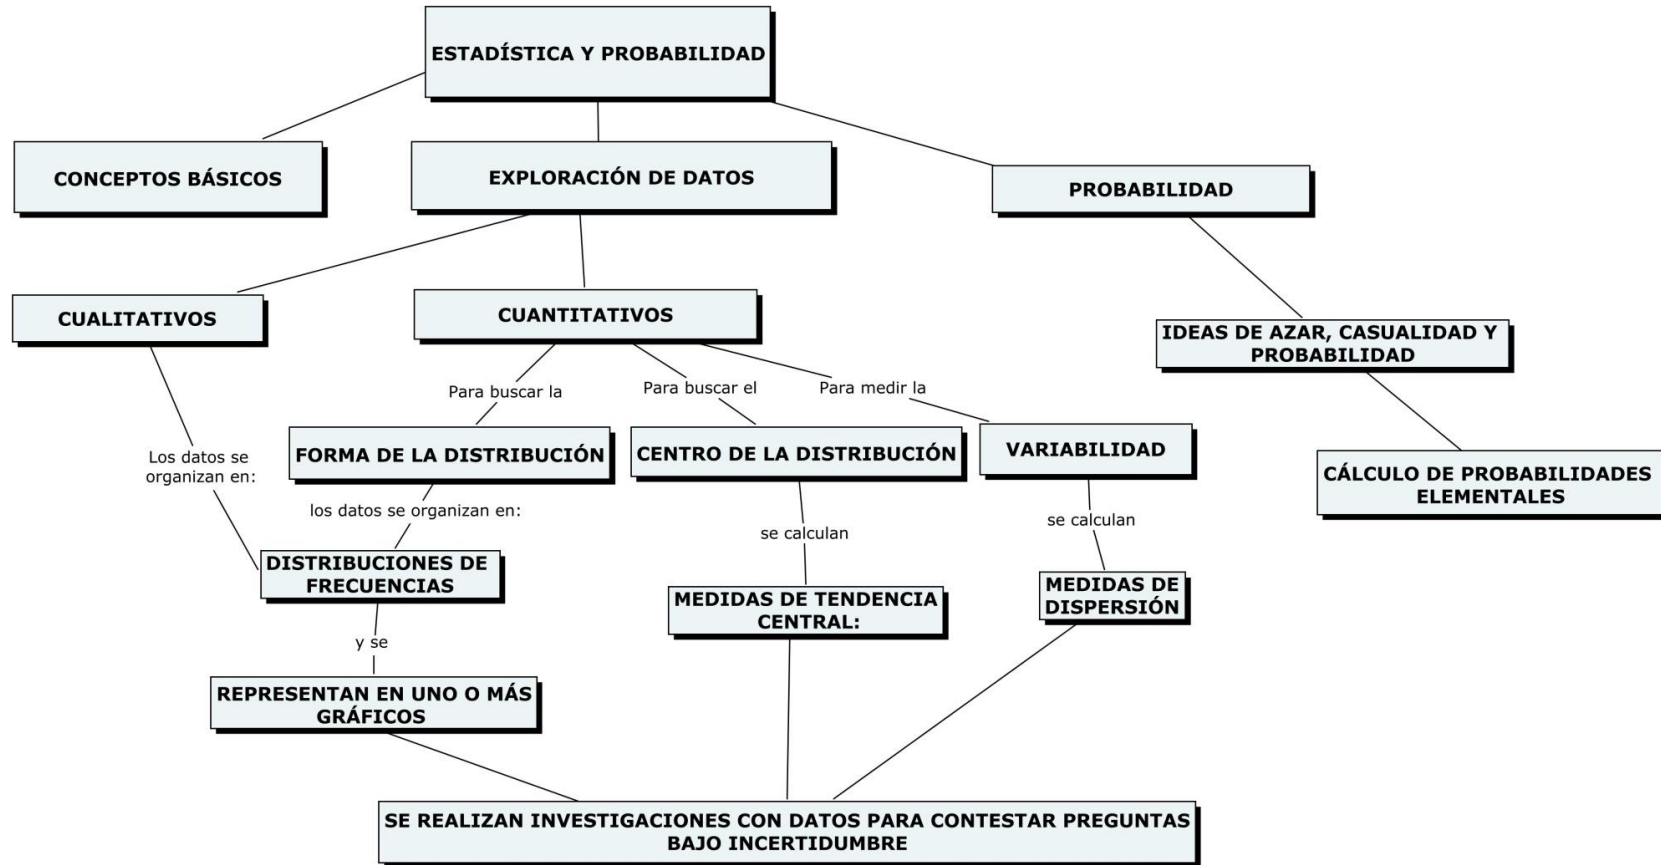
ESTADÍSTICA Y PROBABILIDAD

CONCEPTOS BÁSICOS

EXPLORACIÓN DE DATOS

PROBABILIDAD

CUALITATIVOS

CUANTITATIVOS

IDEAS DE AZAR, CASUALIDAD Y PROBABILIDAD

Para buscar la

Para buscar el

Para medir la

Los datos se organizan en:

FORMA DE LA DISTRIBUCIÓN

CENTRO DE LA DISTRIBUCIÓN

VARIABILIDAD

CÁLCULO DE PROBABILIDADES ELEMENTALES

los datos se organizan en:

se calculan

se calculan

DISTRIBUCIONES DE FRECUENCIAS

MEDIDAS DE TENDENCIA CENTRAL:

MEDIDAS DE DISPERSIÓN

y se

REPRESENTAN EN UNO O MÁS GRÁFICOS

SE REALIZAN INVESTIGACIONES CON DATOS PARA CONTESTAR PREGUNTAS BAJO INCERTIDUMBRE